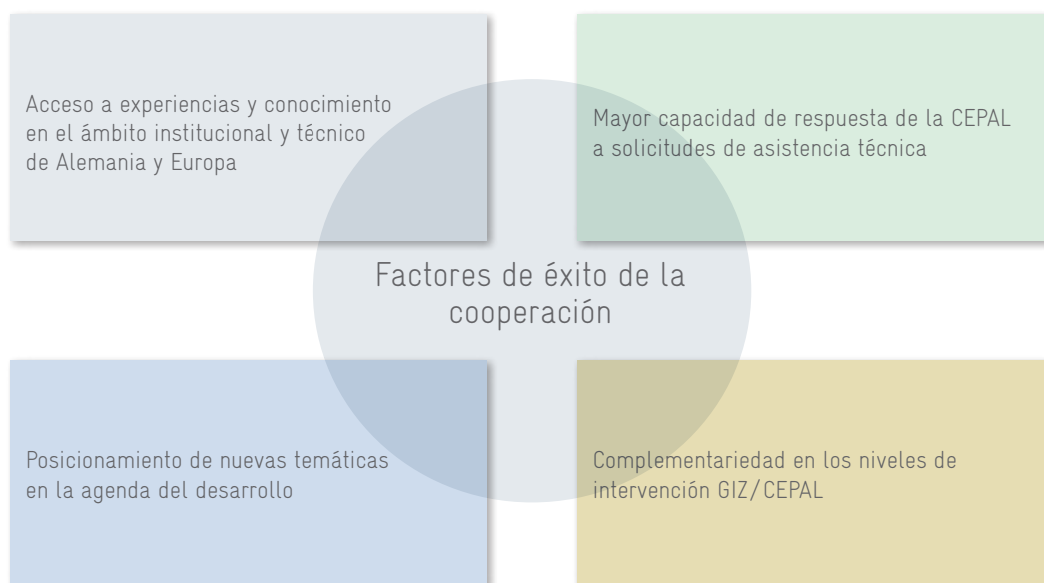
Acceso a experiencias y conocimiento en el ámbito institucional y técnico de Alemania y Europa

Mayor capacidad de respuesta de la CEPAL a solicitudes de asistencia técnica

Factores de éxito de la cooperación

Posicionamiento de nuevas temáticas en la agenda del desarrollo

Complementariedad en los niveles de intervención GIZ/CEPAL